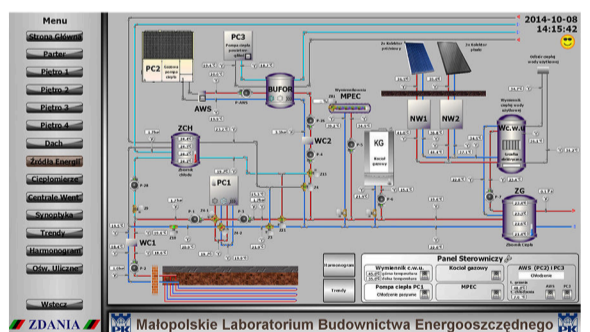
Menu

Strona Główna

Parter

Piętro 1

Piętro 2

Piętro 3

Piętro 4

Dach

Źródła Energii

Ciepłomierze

Centrale Went.

Synoptyka

Trendy

Harmonogram

Ofw. Uliczne

Wstecz

ZDANIA

2014-10-08
14:15:42

PC2

PC3

AWS

BUFOR

MPEC

NW1

NW2

Wc.w.u

ZCH

WC2

KG

PC1

ZG

WC1

Harmonogram

Trendy

Panel Sterowniczy

Wymiennik c.w.u.

Kocioł gazowy

AWS (PC2) i PC3

Pompa ciepła PC1

MPEC

Małopolskie Laboratorium Budownictwa Energooszczędnego